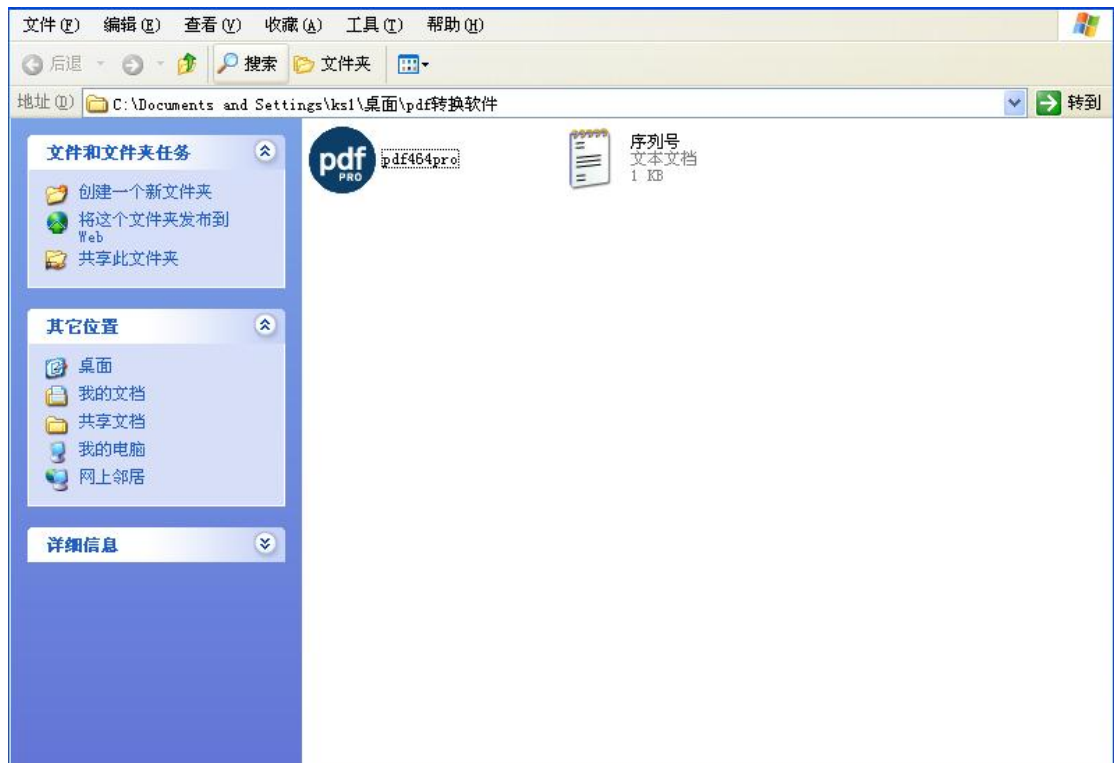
文件(F) 编辑(E) 查看(V) 收藏(A) 工具(T) 帮助(H)

后退 搜索 文件夹

地址(D) C:\Documents and Settings\ks1\桌面\pdf转换软件 转到

文件和文件夹任务

创建一个新文件夹
将这个文件夹发布到 Web
共享此文件夹

其它位置

桌面
我的文档
共享文档
我的电脑
网上邻居

详细信息

pdf PRO
pdf464pro

序列号
文本文档
1 KB